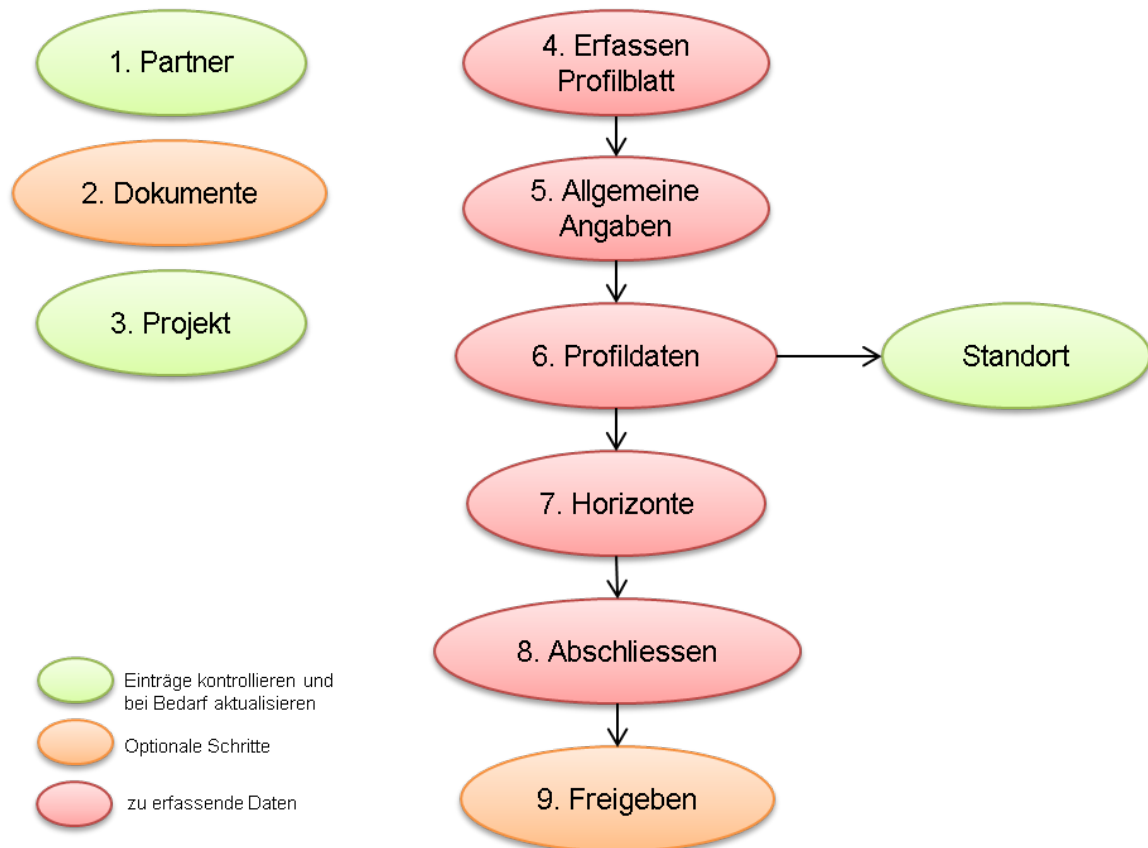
1. Partner

2. Dokumente

3. Projekt

4. Erfassen Profilblatt

5. Allgemeine Angaben

6. Profildaten

Standort

7. Horizonte

8. Abschliessen

9. Freigeben

Einträge kontrollieren und bei Bedarf aktualisieren

Optionale Schritte

zu erfassende Daten